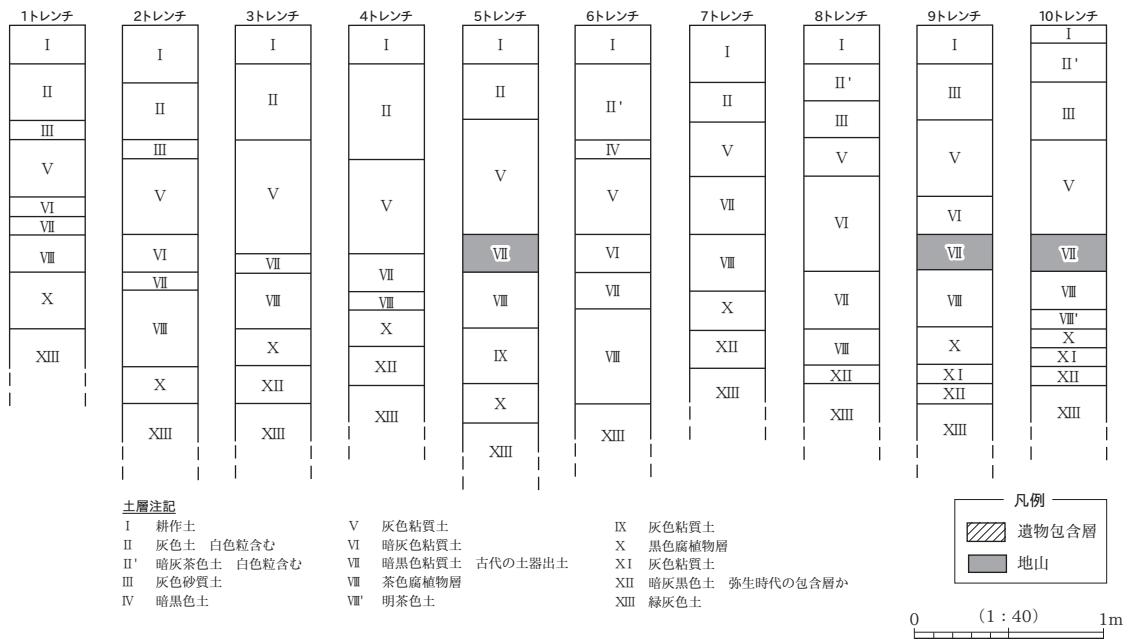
1トレンチ
Ⅰ
Ⅱ
Ⅲ
Ⅴ
Ⅵ
Ⅶ
Ⅷ
Ⅹ
ⅩⅢ

2トレンチ
Ⅰ
Ⅱ
Ⅲ
Ⅴ
Ⅵ
Ⅶ
Ⅷ
Ⅹ
ⅩⅢ

3トレンチ
Ⅰ
Ⅱ
Ⅴ
Ⅶ
Ⅷ
Ⅹ
ⅩⅡ
ⅩⅢ

4トレンチ
Ⅰ
Ⅱ
Ⅴ
Ⅶ
Ⅷ
Ⅹ
ⅩⅡ
ⅩⅢ

5トレンチ
Ⅰ
Ⅱ
Ⅴ
Ⅶ
Ⅷ
Ⅸ
Ⅹ
ⅩⅢ

6トレンチ
Ⅰ
Ⅱ'
Ⅳ
Ⅴ
Ⅵ
Ⅶ
Ⅷ
ⅩⅢ

7トレンチ
Ⅰ
Ⅱ
Ⅴ
Ⅶ
Ⅷ
Ⅹ
ⅩⅡ
ⅩⅢ

8トレンチ
Ⅰ
Ⅱ'
Ⅲ
Ⅴ
Ⅵ
Ⅶ
Ⅷ
ⅩⅡ
ⅩⅢ

9トレンチ
Ⅰ
Ⅲ
Ⅴ
Ⅵ
Ⅶ
Ⅷ
Ⅹ
ⅩⅠ
ⅩⅡ
ⅩⅢ

10トレンチ
Ⅰ
Ⅱ'
Ⅲ
Ⅴ
Ⅶ
Ⅷ
Ⅷ'
Ⅹ
ⅩⅠ
ⅩⅡ
ⅩⅢ

土層注記
Ⅰ 耕作土
Ⅱ 灰色土 白色粒含む
Ⅱ' 暗灰茶色土 白色粒含む
Ⅲ 灰色砂質土
Ⅳ 暗黒色土
Ⅴ 灰色粘質土
Ⅵ 暗灰色粘質土
Ⅶ 暗黒色粘質土 古代の土器出土
Ⅷ 茶色腐植物層
Ⅷ' 明茶色土
Ⅸ 灰色粘質土
Ⅹ 黒色腐植物層
ⅩⅠ 灰色粘質土
ⅩⅡ 暗灰黒色土 弥生時代の包含層か
ⅩⅢ 緑灰色土

凡例
遺物包含層
地山

0 (1：40) 1m